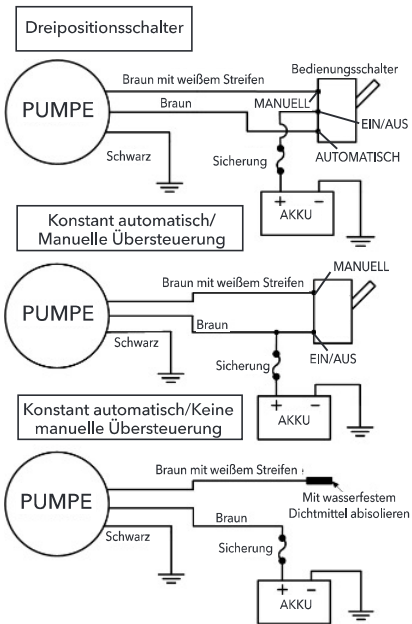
Dreipositionsschalter

PUMPE

Braun mit weißem Streifen

Bedienungsschalter

Braun

MANUELL

EIN/AUS

Schwarz

Sicherung

AUTOMATISCH

+ −
AKKU

Konstant automatisch/
Manuelle Übersteuerung

Braun mit weißem Streifen

MANUELL

PUMPE

Braun

Schwarz

EIN/AUS

Sicherung

+ −
AKKU

Konstant automatisch/Keine
manuelle Übersteuerung

Braun mit weißem Streifen

PUMPE

Mit wasserfestem
Dichtmittel abisolieren

Braun

Schwarz

Sicherung

+ −
AKKU